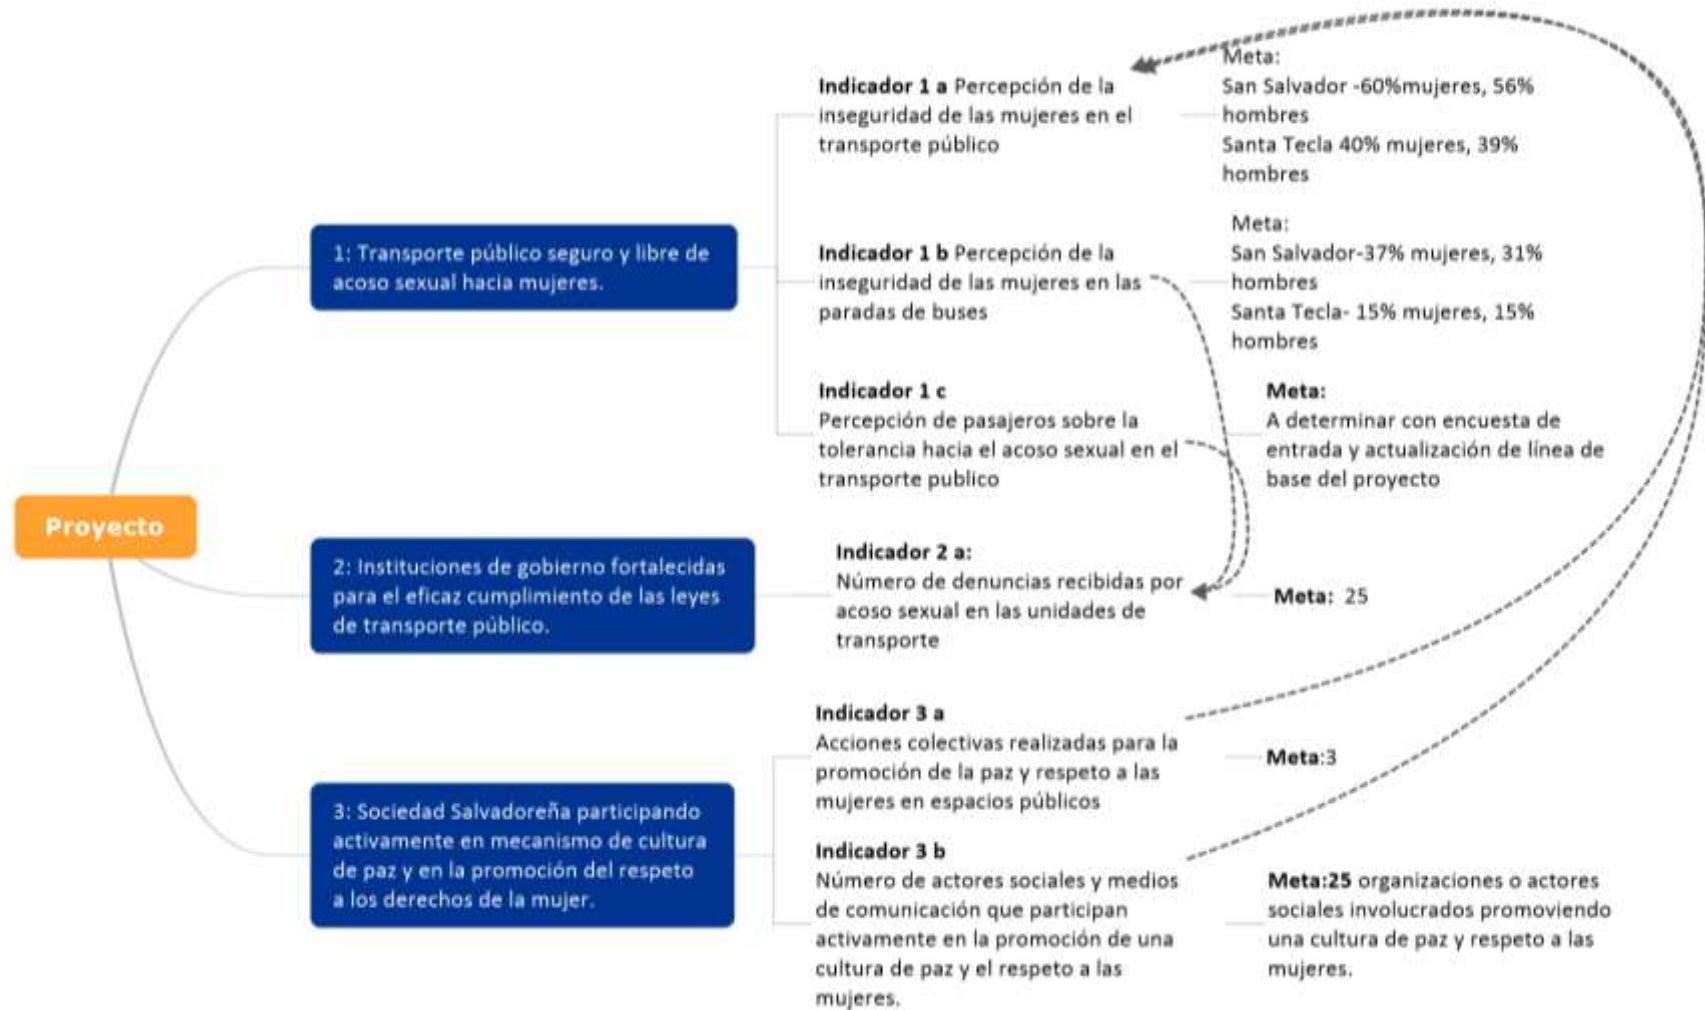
Proyecto

1: Transporte público seguro y libre de acoso sexual hacia mujeres.

Indicador 1 a Percepción de la inseguridad de las mujeres en el transporte público

Meta:
San Salvador -60%mujeres, 56% hombres
Santa Tecla 40% mujeres, 39% hombres

Indicador 1 b Percepción de la inseguridad de las mujeres en las paradas de buses

Meta:
San Salvador-37% mujeres, 31% hombres
Santa Tecla- 15% mujeres, 15% hombres

Indicador 1 c
Percepción de pasajeros sobre la tolerancia hacia el acoso sexual en el transporte publico

Meta:
A determinar con encuesta de entrada y actualización de línea de base del proyecto

2: Instituciones de gobierno fortalecidas para el eficaz cumplimiento de las leyes de transporte público.

Indicador 2 a:
Número de denuncias recibidas por acoso sexual en las unidades de transporte

Meta: 25

3: Sociedad Salvadoreña participando activamente en mecanismo de cultura de paz y en la promoción del respeto a los derechos de la mujer.

Indicador 3 a
Acciones colectivas realizadas para la promoción de la paz y respeto a las mujeres en espacios públicos

Meta:3

Indicador 3 b
Número de actores sociales y medios de comunicación que participan activamente en la promoción de una cultura de paz y el respeto a las mujeres.

Meta:25 organizaciones o actores sociales involucrados promoviendo una cultura de paz y respeto a las mujeres.